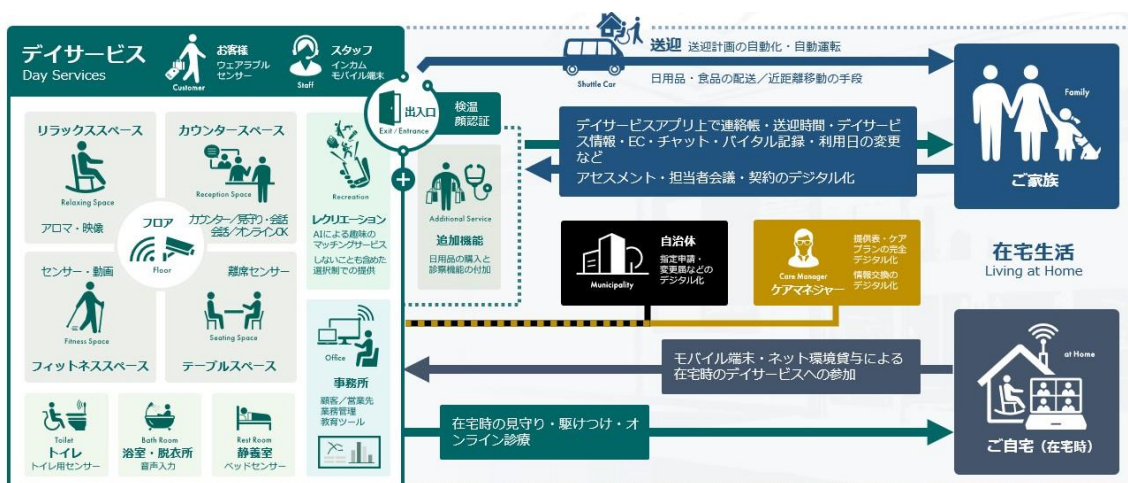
デイサービス
Day Services

お客様
ウェアラブルセンサー
Customer

スタッフ
インカム
モバイル端末
Staff

出入口
Exit / Entrance

検温
顔認証

送迎 送迎計画の自動化・自動運転
Shuttle Car
日用品・食品の配送／近距離移動の手段

Family

ご家族

デイサービスアプリ上で連絡帳・送迎時間・デイサービス情報・EC・チャット・バイタル記録・利用日の変更など
アセスメント・担当者会議・契約のデジタル化

リラックススペース
Relaxing Space
アロマ・映像

カウンタースペース
Reception Space
カウンター／見守り・会話会話／オンラインOK

フロア
Floor

センサー・動画
Fitness Space
フィットネススペース

離席センサー
Seating Space
テーブルスペース

Recreation
レクリエーション
AIによる趣味のマッチングサービス
しないことも含めた選択制での提供

Additional Service
追加機能
日用品の購入と診察機能の付加

Office
事務所
顧客／営業先
業務管理
教育ツール

Toilet
トイレ
トイレ用センサー

Bath Room
浴室・脱衣所
音声入力

Rest Room
静養室
ベッドセンサー

Municipality
自治体
指定申請・変更届などのデジタル化

Care Manager
ケアマネジャー
提供表・ケアプランの完全デジタル化
情報交換のデジタル化

在宅生活
Living at Home

モバイル端末・ネット環境貸与による在宅時のデイサービスへの参加

at Home

在宅時の見守り・駆けつけ・オンライン診療

ご自宅（在宅時）